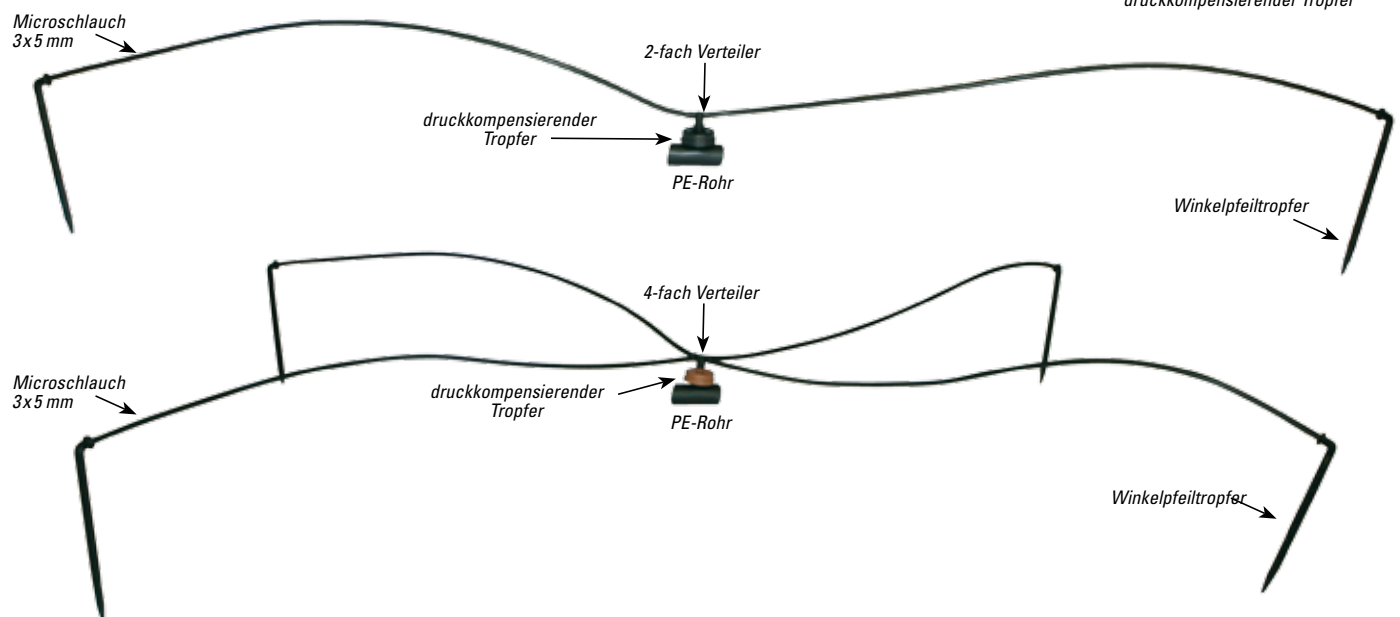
druckkompensierender Tropfer

Microschlauch 3x5 mm

2-fach Verteiler

druckkompensierender Tropfer

PE-Rohr

Winkelpfeiltropfer

4-fach Verteiler

Microschlauch 3x5 mm

druckkompensierender Tropfer

PE-Rohr

Winkelpfeiltropfer